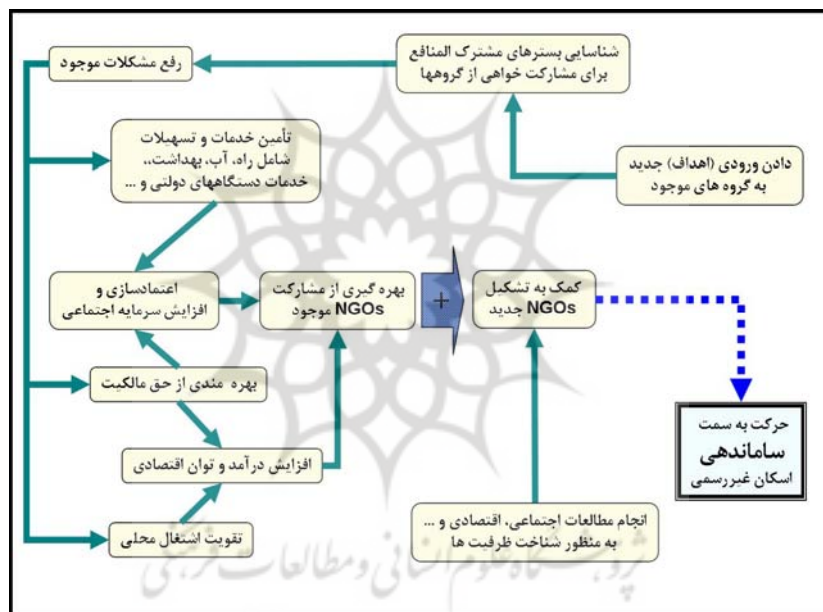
شناسایی بسترهای مشترک المنافع برای مشارکت خواهی از گروهها

رفع مشکلات موجود

تأمین خدمات و تسهیلات شامل راه، آب، بهداشت، خدمات دستگاههای دولتی و ...

دادن ورودی (اهداف) جدید به گروه های موجود

اعتمادسازی و افزایش سرمایه اجتماعی

بهره گیری از مشارکت NGOs موجود

+

کمک به تشکیل NGOs جدید

بهره مندی از حق مالکیت

افزایش درآمد و توان اقتصادی

حرکت به سمت ساماندهی اسکان غیررسمی

تقویت اشتغال محلی

انجام مطالعات اجتماعی، اقتصادی و ... به منظور شناخت ظرفیت ها

پژوهشگاه علوم انسانی و مطالعات فرهنگی